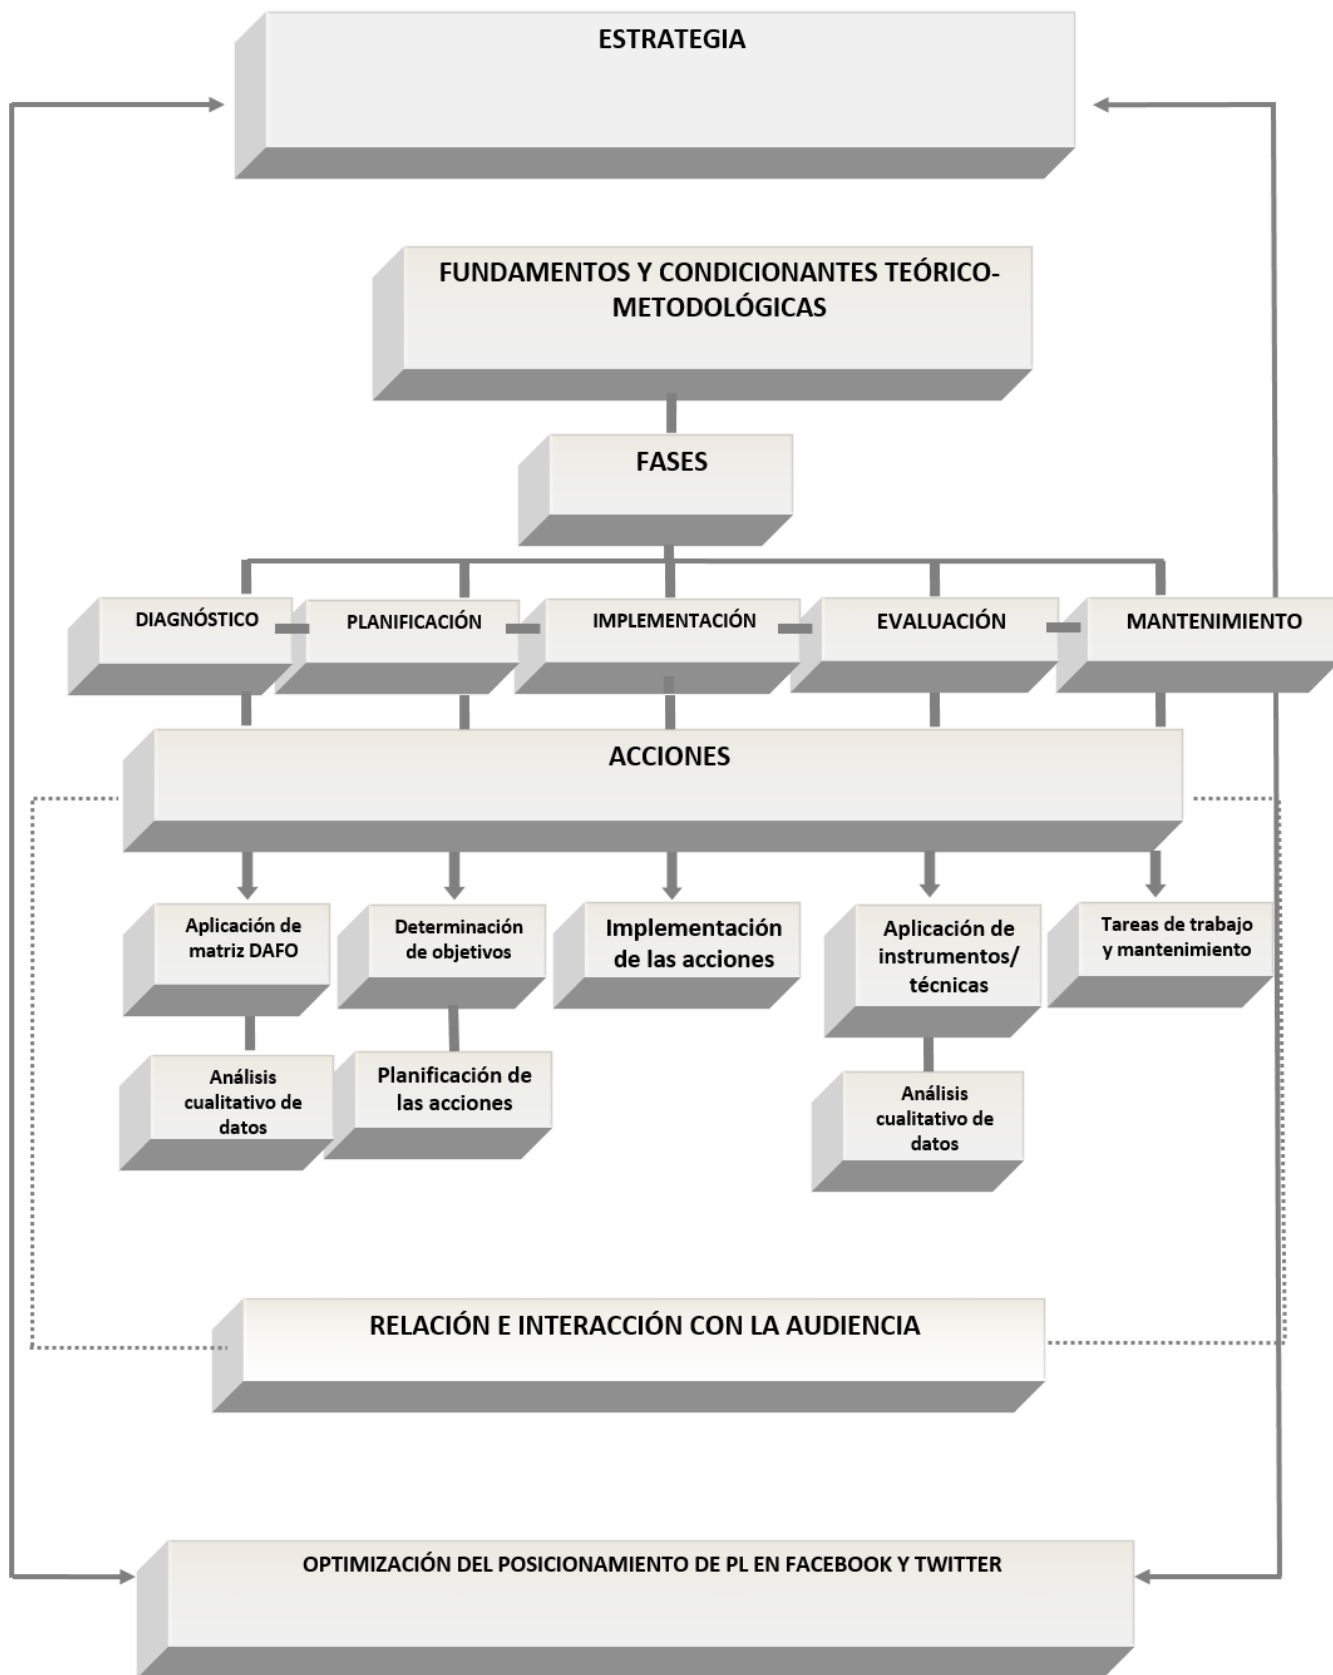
ESTRATEGIA

FUNDAMENTOS Y CONDICIONANTES TEÓRICO-METODOLÓGICAS

FASES

DIAGNÓSTICO

PLANIFICACIÓN

IMPLEMENTACIÓN

EVALUACIÓN

MANTENIMIENTO

ACCIONES

Aplicación de matriz DAFO

Determinación de objetivos

Implementación de las acciones

Aplicación de instrumentos/ técnicas

Tareas de trabajo y mantenimiento

Análisis cualitativo de datos

Planificación de las acciones

Análisis cualitativo de datos

RELACIÓN E INTERACCIÓN CON LA AUDIENCIA

OPTIMIZACIÓN DEL POSICIONAMIENTO DE PL EN FACEBOOK Y TWITTER